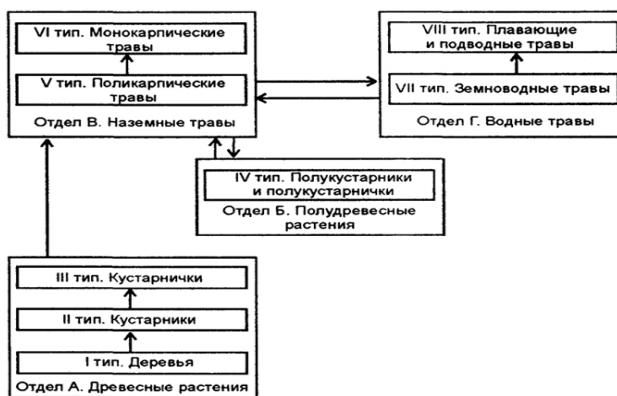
VI тип. Монокарпические травы

V тип. Поликарпические травы

Отдел В. Наземные травы

VIII тип. Плавающие и подводные травы

VII тип. Земноводные травы

Отдел Г. Водные травы

IV тип. Полукустарники и полукустарнички

Отдел Б. Полудревесные растения

III тип. Кустарнички

II тип. Кустарники

I тип. Деревья

Отдел А. Древесные растения